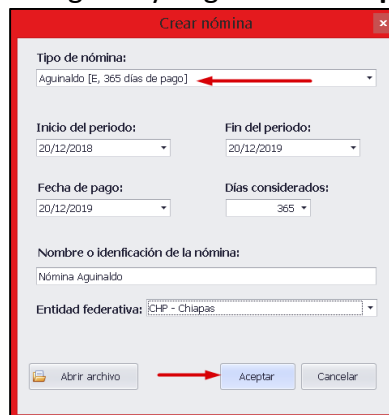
Crear nómina

Tipo de nómina:
Aguinaldo [E, 365 días de pago]

Inicio del periodo:
20/12/2018

Fin del periodo:
20/12/2019

Fecha de pago:
20/12/2019

Días considerados:
365

Nombre o idenficación de la nómina:
Nómina Aguinaldo

Entidad federativa: CHP - Chiapas

Abrir archivo
Aceptar
Cancelar